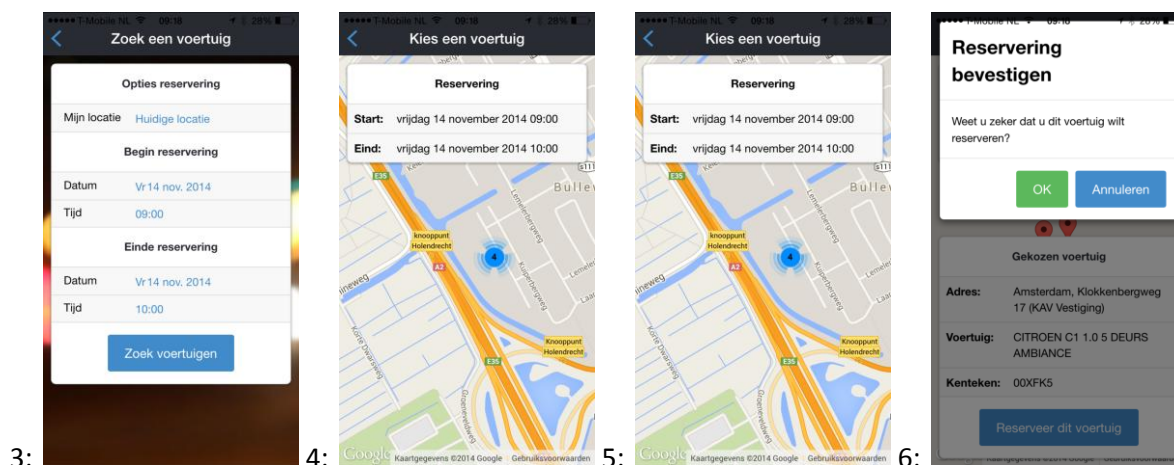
3:

T-Mobile NL 09:18 28%

Zoek een voertuig

Opties reservering

Mijn locatie Huidige locatie

Begin reservering

Datum Vr 14 nov. 2014

Tijd 09:00

Einde reservering

Datum Vr 14 nov. 2014

Tijd 10:00

Zoek voertuigen

4:

T-Mobile NL 09:18 28%

Kies een voertuig

Reservering

Start: vrijdag 14 november 2014 09:00

Eind: vrijdag 14 november 2014 10:00

E35 Bulle knooppunt Holendrecht A2 4 E35 Knooppunt Holendrecht

Google Kaartgegevens ©2014 Google Gebruiksvoorwaarden

5:

T-Mobile NL 09:18 28%

Kies een voertuig

Reservering

Start: vrijdag 14 november 2014 09:00

Eind: vrijdag 14 november 2014 10:00

E35 Bulle knooppunt Holendrecht A2 4 E35 Knooppunt Holendrecht

Google Kaartgegevens ©2014 Google Gebruiksvoorwaarden

6:

T-Mobile NL 09:18

Reservering bevestigen

Weet u zeker dat u dit voertuig wilt reserveren?

OK Annuleren

Gekozen voertuig

Adres: Amsterdam, Klokkenbergweg 17 (KAV Vestiging)

Voertuig: CITROEN C1 1.0 5 DEURS AMBIANCE

Kenteken: 00XFK5

Reserveer dit voertuig